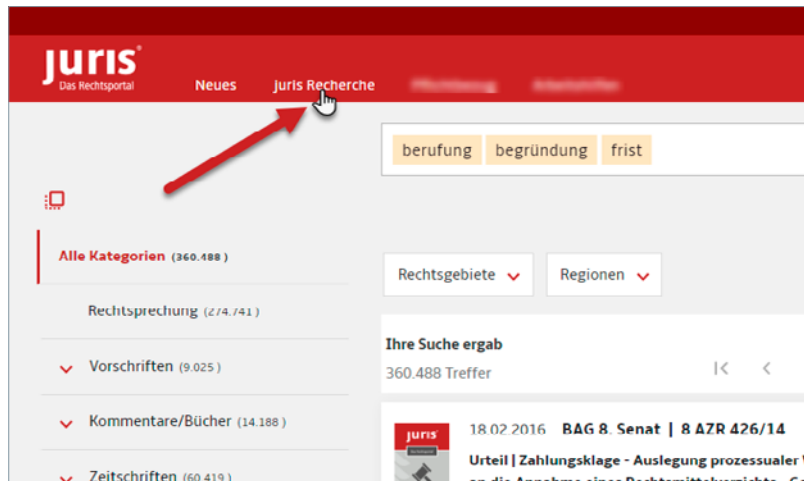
juris®
Das Rechtsportal

Neues juris Recherche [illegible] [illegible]

berufung begründung frist

Alle Kategorien (360.488)

Rechtsprechung (274.741)

Vorschriften (9.025)

Kommentare/Bücher (14.188)

Zeitschriften (60.419)

Rechtsgebiete

Regionen

Ihre Suche ergab
360.488 Treffer

juris

18.02.2016 BAG 8. Senat | 8 AZR 426/14

Urteil | Zahlungsklage - Auslegung prozessualer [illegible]
an die Annahme eines Rechtsmittelverzichts - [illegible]